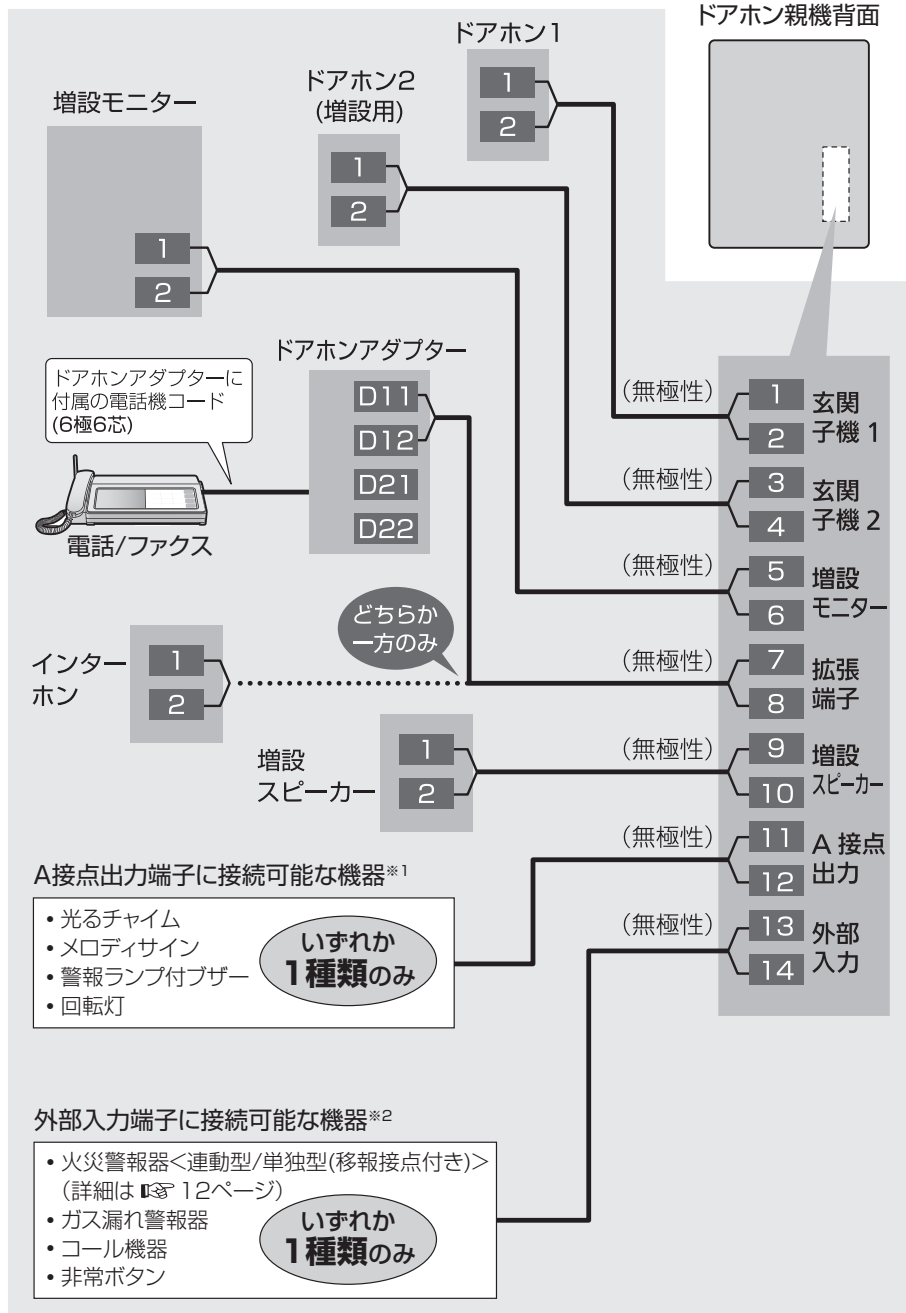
ドアホン親機背面

ドアホン1
1
2

ドアホン2
(増設用)
1
2

増設モニター
1
2

ドアホンアダプター
D11
D12
D21
D22

ドアホンアダプターに付属の電話機コード(6極6芯)

電話/ファクス

どちらか一方のみ

インターホン
1
2

増設スピーカー
1
2

(無極性) 1 2 玄関子機 1
(無極性) 3 4 玄関子機 2
(無極性) 5 6 増設モニター
(無極性) 7 8 拡張端子
(無極性) 9 10 増設スピーカー
(無極性) 11 12 A 接点出力
(無極性) 13 14 外部入力

A接点出力端子に接続可能な機器※1
• 光るチャイム
• メロディサイン
• 警報ランプ付ブザー
• 回転灯
いずれか1種類のみ

外部入力端子に接続可能な機器※2
• 火災警報器<連動型/単独型(移報接点付き)>
(詳細は ☞ 12ページ)
• ガス漏れ警報器
• コール機器
• 非常ボタン
いずれか1種類のみ